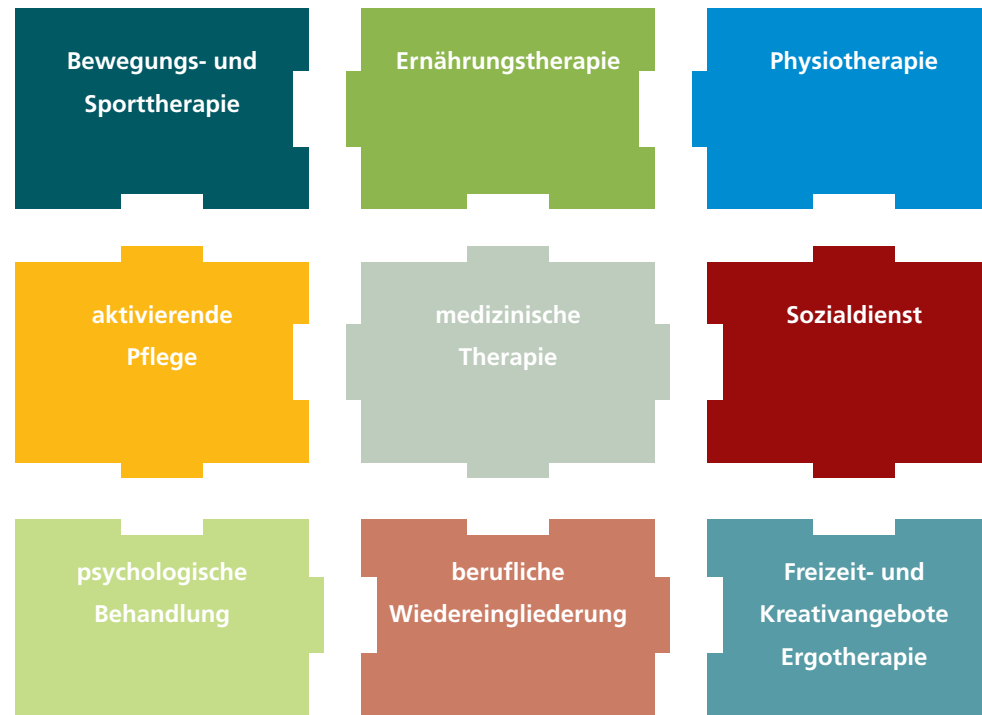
Bewegungs- und Sporttherapie

Ernährungstherapie

Physiotherapie

aktivierende Pflege

medizinische Therapie

Sozialdienst

psychologische Behandlung

berufliche Wiedereingliederung

Freizeit- und Kreativangebote Ergotherapie